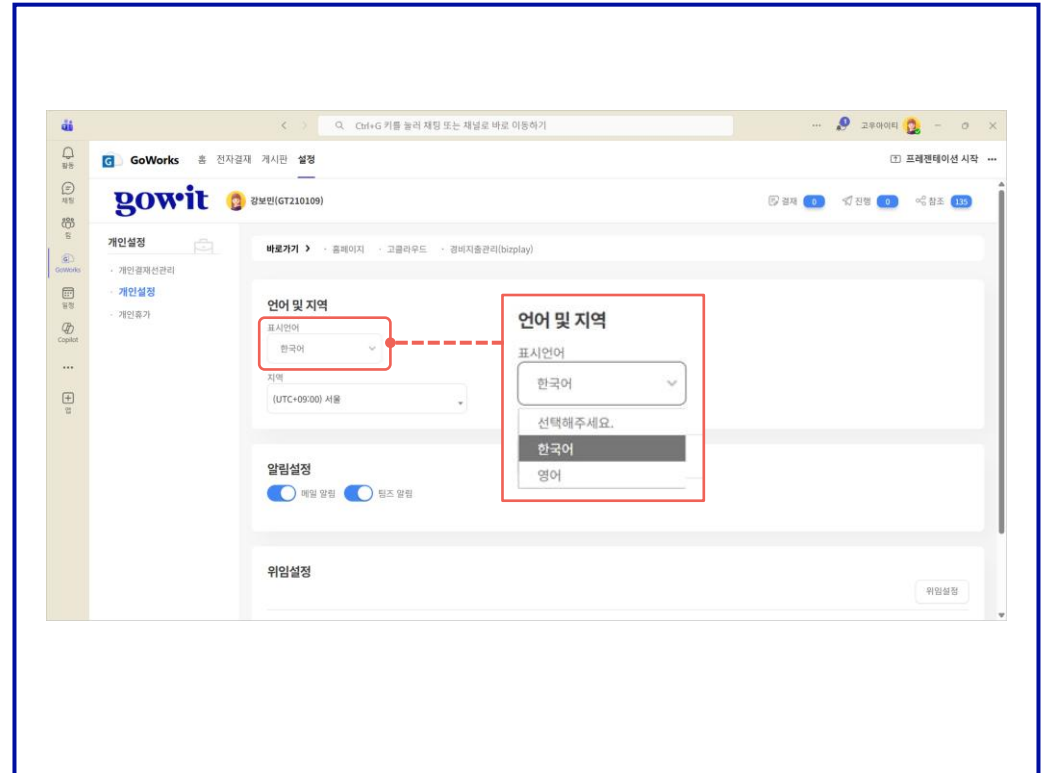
Ctrl+G 키를 눌러 채팅 또는 채널로 바로 이동하기

고우아이티

활동
채팅
팀
GoWorks
일정
Copilot
...
앱

GoWorks 홈 전자결재 게시판 설정

프레젠테이션 시작 ...

gowit 강보민(GT210109)

결재 0 진행 0 참조 135

개인설정
· 개인결재선관리
· 개인설정
· 개인휴가

바로가기 > · 홈페이지 · 고클라우드 · 경비지출관리(bizplay)

언어 및 지역
표시언어
한국어
지역
(UTC+09:00) 서울

언어 및 지역
표시언어
한국어
선택해주세요.
한국어
영어

알림설정
메일 알림 팀즈 알림

위임설정
위임설정